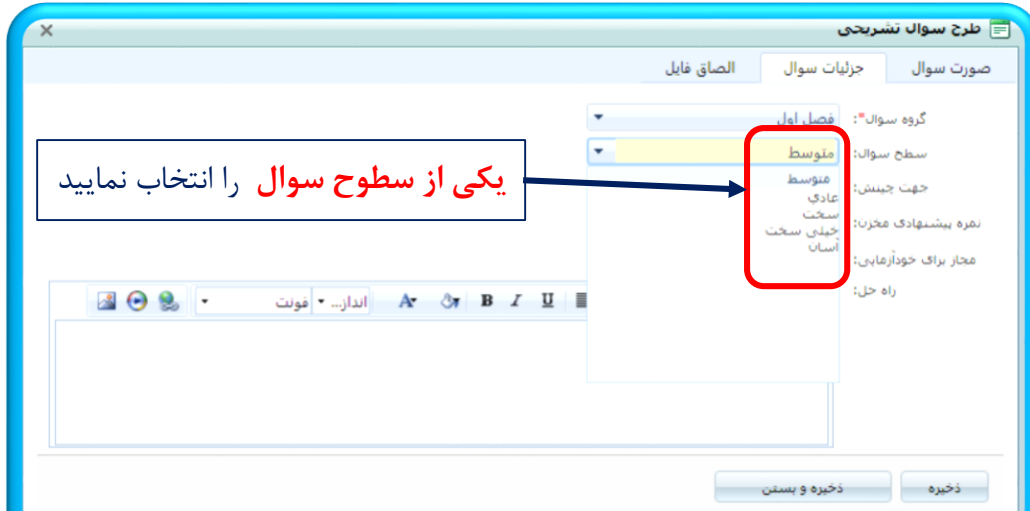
طرح سوال تشریحی

صورت سوال
جزئیات سوال
الصاق فایل

گروه سوال*:
فصل اول

سطح سوال:
متوسط

یکی از سطوح سوال را انتخاب نمایید

متوسط
عادی
سخت
خیلی سخت
آسان

جهت چینش:
نمره پیشنهادی مخزن:
مجاز برای خودآزمایی:
راه حل:

فونت
اندازه...
B I U

ذخیره
ذخیره و بستن